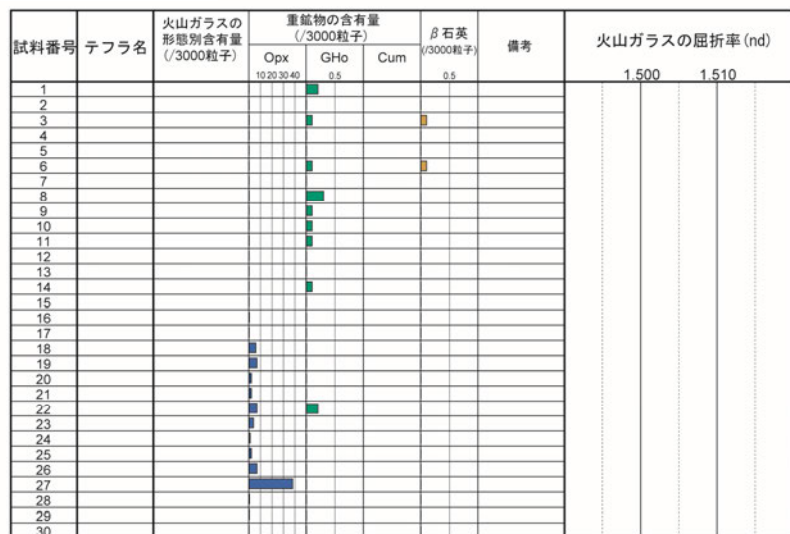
| 試料番号 | テフラ名 | 火山ガラスの形態別含有量 (/3000粒子) | 重鉱物の含有量 (/3000粒子) Opx 10 20 30 40 | GHo 0.5 | Cum | β石英 (/3000粒子) 0.5 | 備考 | 火山ガラスの屈折率(nd) 1.500 1.510 |
|---|---|---|---|---|---|---|---|---|
| 1 | | | | | | | | |
| 2 | | | | | | | | |
| 3 | | | | | | | | |
| 4 | | | | | | | | |
| 5 | | | | | | | | |
| 6 | | | | | | | | |
| 7 | | | | | | | | |
| 8 | | | | | | | | |
| 9 | | | | | | | | |
| 10 | | | | | | | | |
| 11 | | | | | | | | |
| 12 | | | | | | | | |
| 13 | | | | | | | | |
| 14 | | | | | | | | |
| 15 | | | | | | | | |
| 16 | | | | | | | | |
| 17 | | | | | | | | |
| 18 | | | | | | | | |
| 19 | | | | | | | | |
| 20 | | | | | | | | |
| 21 | | | | | | | | |
| 22 | | | | | | | | |
| 23 | | | | | | | | |
| 24 | | | | | | | | |
| 25 | | | | | | | | |
| 26 | | | | | | | | |
| 27 | | | | | | | | |
| 28 | | | | | | | | |
| 29 | | | | | | | | |
| 30 | | | | | | | | |